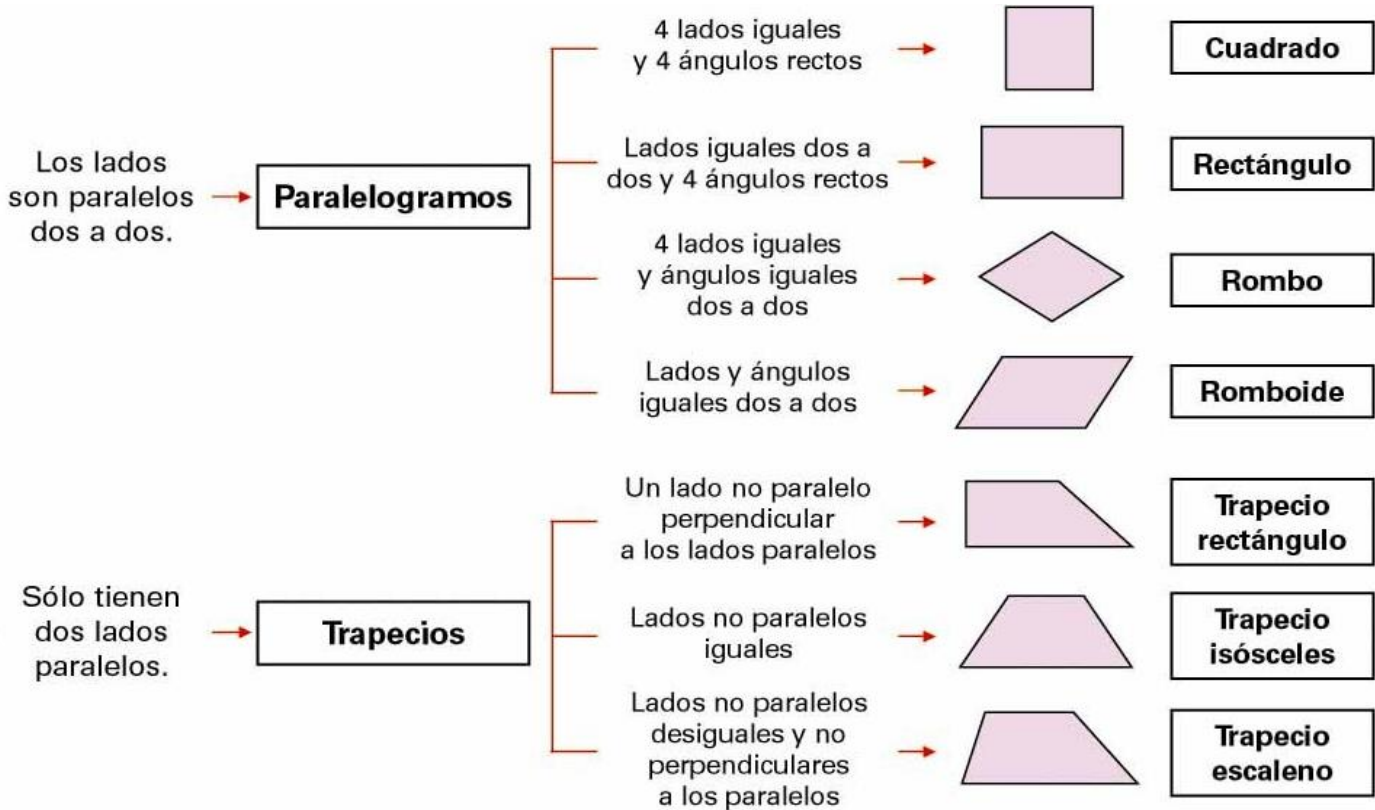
Los lados son paralelos dos a dos. → Paralelogramos

4 lados iguales y 4 ángulos rectos → Cuadrado

Lados iguales dos a dos y 4 ángulos rectos → Rectángulo

4 lados iguales y ángulos iguales dos a dos → Rombo

Lados y ángulos iguales dos a dos → Romboide

Sólo tienen dos lados paralelos. → Trapecios

Un lado no paralelo perpendicular a los lados paralelos → Trapecio rectángulo

Lados no paralelos iguales → Trapecio isósceles

Lados no paralelos desiguales y no perpendiculares a los paralelos → Trapecio escaleno